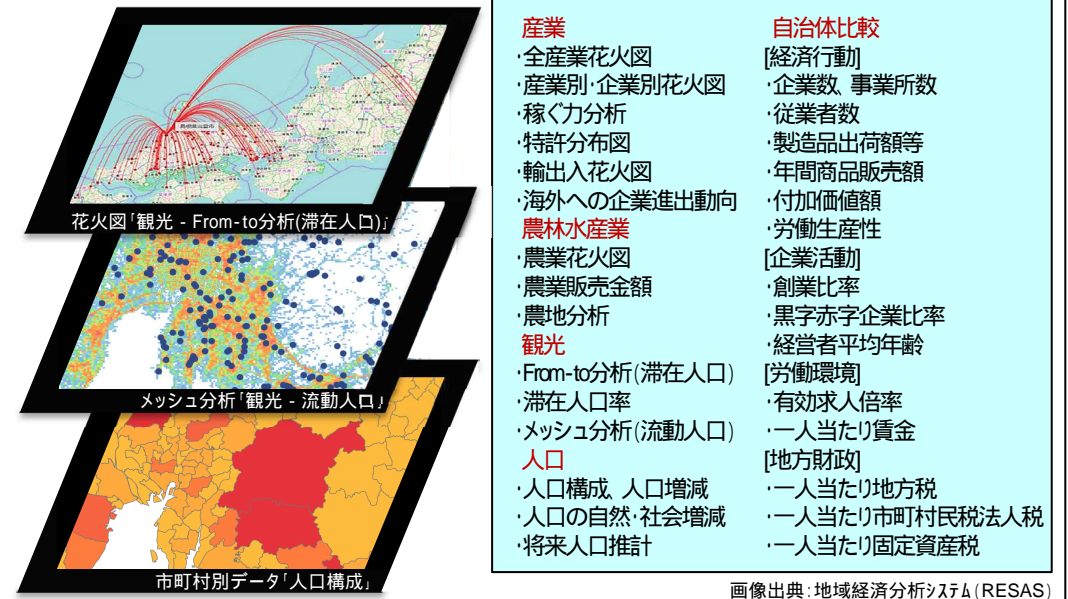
花火図「観光 - From-to分析(滞在人口)」

メッシュ分析「観光 - 流動人口」

市町村別データ「人口構成」

産業
·全産業花火図
·産業別·企業別花火図
·稼ぐ力分析
·特許分布図
·輸出入花火図
·海外への企業進出動向
農林水産業
·農業花火図
·農業販売金額
·農地分析
観光
·From-to分析(滞在人口)
·滞在人口率
·メッシュ分析(流動人口)
人口
·人口構成、人口増減
·人口の自然·社会増減
·将来人口推計

自治体比較
[経済行動]
·企業数、事業所数
·従業者数
·製造品出荷額等
·年間商品販売額
·付加価値額
·労働生産性
[企業活動]
·創業比率
·黒字赤字企業比率
·経営者平均年齢
[労働環境]
·有効求人倍率
·一人当たり賃金
[地方財政]
·一人当たり地方税
·一人当たり市町村民税法人税
·一人当たり固定資産税

画像出典:地域経済分析システム(RESAS)